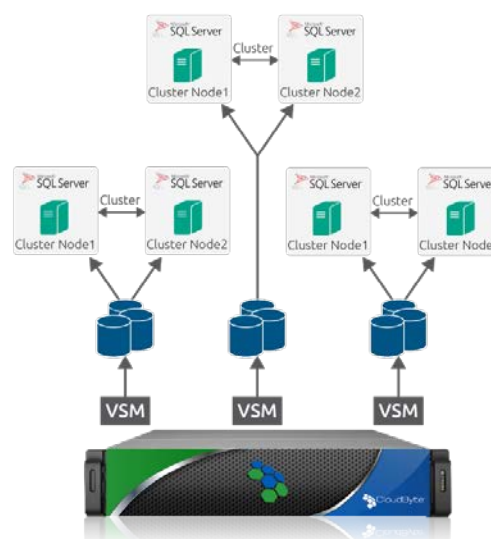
Microsoft SQL Server
Cluster
Microsoft SQL Server
Cluster Node1
Cluster Node2

Microsoft SQL Server
Cluster
Microsoft SQL Server
Cluster Node1
Cluster Node2

Microsoft SQL Server
Cluster
Microsoft SQL Server
Cluster Node1
Cluster Node2

VSM
VSM
VSM

CloudByte